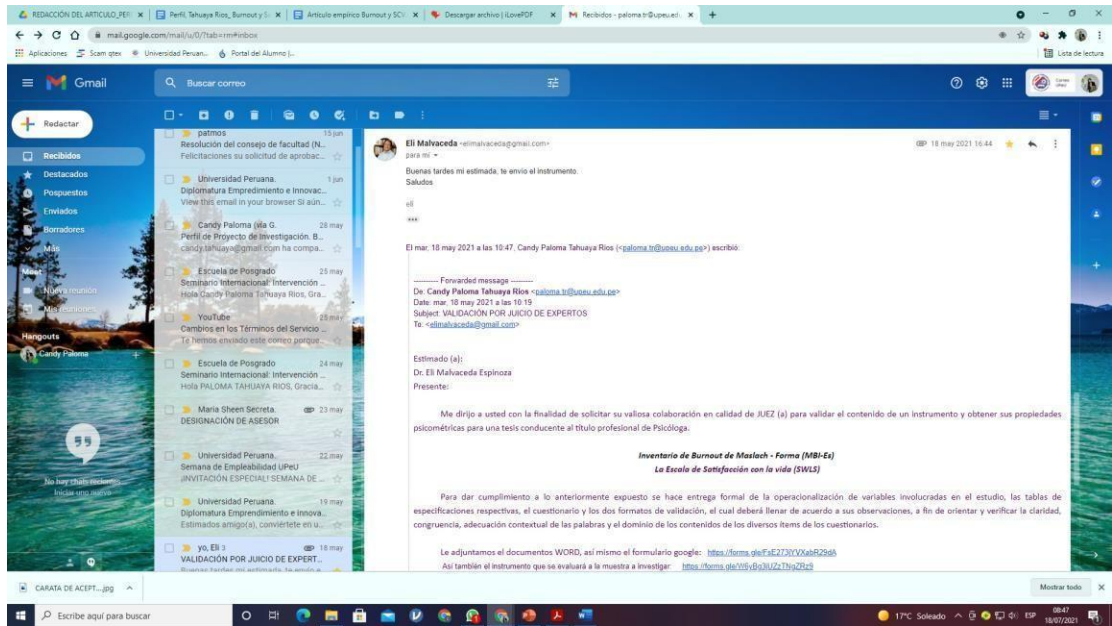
REDACCIÓN DEL ARTICULO_PER × | Perfil_Tahuaya Rios_Burnout y S × | Articulo empírico Burnout y SCV × | Descargar archivo | iLovePDF × | Recibidos - paloma.tr@upeu.edu × | +

mail.google.com/mail/u/0/?tab=rm#inbox

Aplicaciones Scam qtex Universidad Peruan... Portal del Alumno |... Lista de lectura

Gmail Buscar correo

Redactar
Recibidos
Destacados
Pospuestos
Enviados
Borradores
Más

Meet
Nueva reunión
Mis reuniones

Hangouts
Candy Paloma

No hay chats recientes
Iniciar uno nuevo

patmos 15 jun
Resolución del consejo de facultad (N...
Felicitaciones su solicitud de aprobac...

Universidad Peruana. 1 jun
Diplomatura Emprendimiento e Innovac...
View this email in your browser Si aún...

Candy Paloma (vía G. 28 may
Perfil de Proyecto de Investigación. B...
candy.tahuaya@gmail.com ha compa...

Escuela de Posgrado 25 may
Seminario Internacional: Intervención ...
Hola Candy Paloma Tahuaya Rios, Gra...

YouTube 25 may
Cambios en los Términos del Servicio ...
Te hemos enviado este correo porque...

Escuela de Posgrado 24 may
Seminario Internacional: Intervención ...
Hola PALOMA TAHUAYA RIOS, Gracia...

Maria Sheen Secreta. 23 may
DESIGNACIÓN DE ASESOR

Universidad Peruana. 22 may
Semana de Empleabilidad UPeU
¡INVITACIÓN ESPECIAL! SEMANA DE ...

Universidad Peruana. 19 may
Diplomatura Emprendimiento e Innova...
Estimados amigo(a), conviértete en u...

yo, Eli 3 18 may
VALIDACIÓN POR JUICIO DE EXPERT...
Buenas tardes mi estimada, te envío el...

Eli Malvaceda <elimalvaceda@gmail.com>
para mí
18 may 2021 16:44

Buenas tardes mi estimada, te envío el instrumento.
Saludos

eli
...

El mar, 18 may 2021 a las 10:47, Candy Paloma Tahuaya Rios (<paloma.tr@upeu.edu.pe>) escribió:

---------- Forwarded message ---------
De: Candy Paloma Tahuaya Rios <paloma.tr@upeu.edu.pe>
Date: mar, 18 may 2021 a las 10:19
Subject: VALIDACIÓN POR JUICIO DE EXPERTOS
To: <elimalvaceda@gmail.com>

Estimado (a):
Dr. Eli Malvaceda Espinoza
Presente:

Me dirijo a usted con la finalidad de solicitar su valiosa colaboración en calidad de JUEZ (a) para validar el contenido de un instrumento y obtener sus propiedades psicométricas para una tesis conducente al título profesional de Psicóloga.

Inventario de Burnout de Maslach - Forma (MBI-Es)
La Escala de Satisfacción con la vida (SWLS)

Para dar cumplimiento a lo anteriormente expuesto se hace entrega formal de la operacionalización de variables involucradas en el estudio, las tablas de especificaciones respectivas, el cuestionario y los dos formatos de validación, el cual deberá llenar de acuerdo a sus observaciones, a fin de orientar y verificar la claridad, congruencia, adecuación contextual de las palabras y el dominio de los contenidos de los diversos ítems de los cuestionarios.

Le adjuntamos el documentos WORD, así mismo el formulario google: https://forms.gle/FsE273tYVXabR29dA
Así también el instrumento que se evaluará a la muestra a investigar: https://forms.gle/W6yBg3jUZzTNgZRz9

CARATA DE ACEPT....jpg
Mostrar todo

Escribe aquí para buscar
17°C Soleado ESP 08:47 18/07/2021